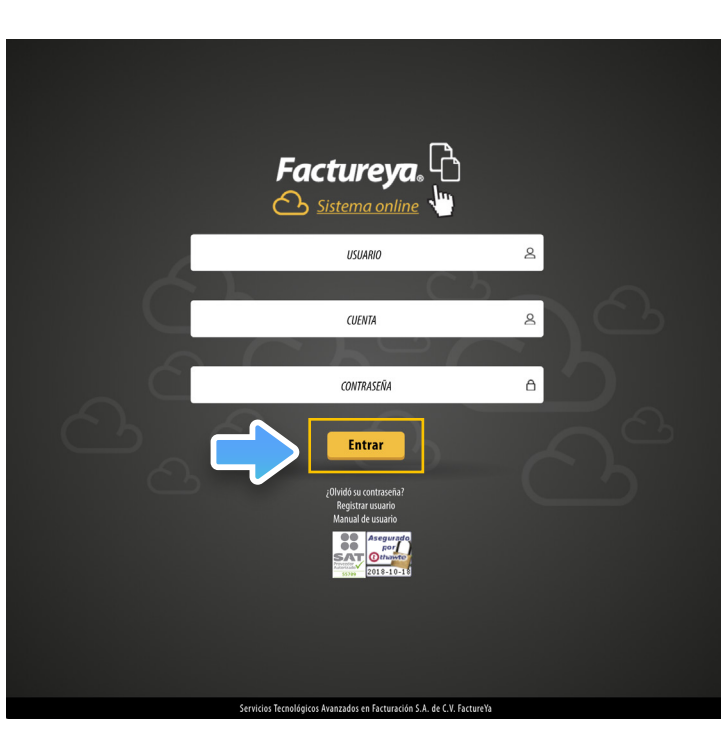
Factureya.

Sistema online

USUARIO

CUENTA

CONTRASEÑA

Entrar

¿Olvidó su contraseña?
Registrar usuario
Manual de usuario

SAT
Proveedor Autorizado
55780

Asegurado por thawte
2018-10-18

Servicios Tecnológicos Avanzados en Facturación S.A. de C.V. FactureYa